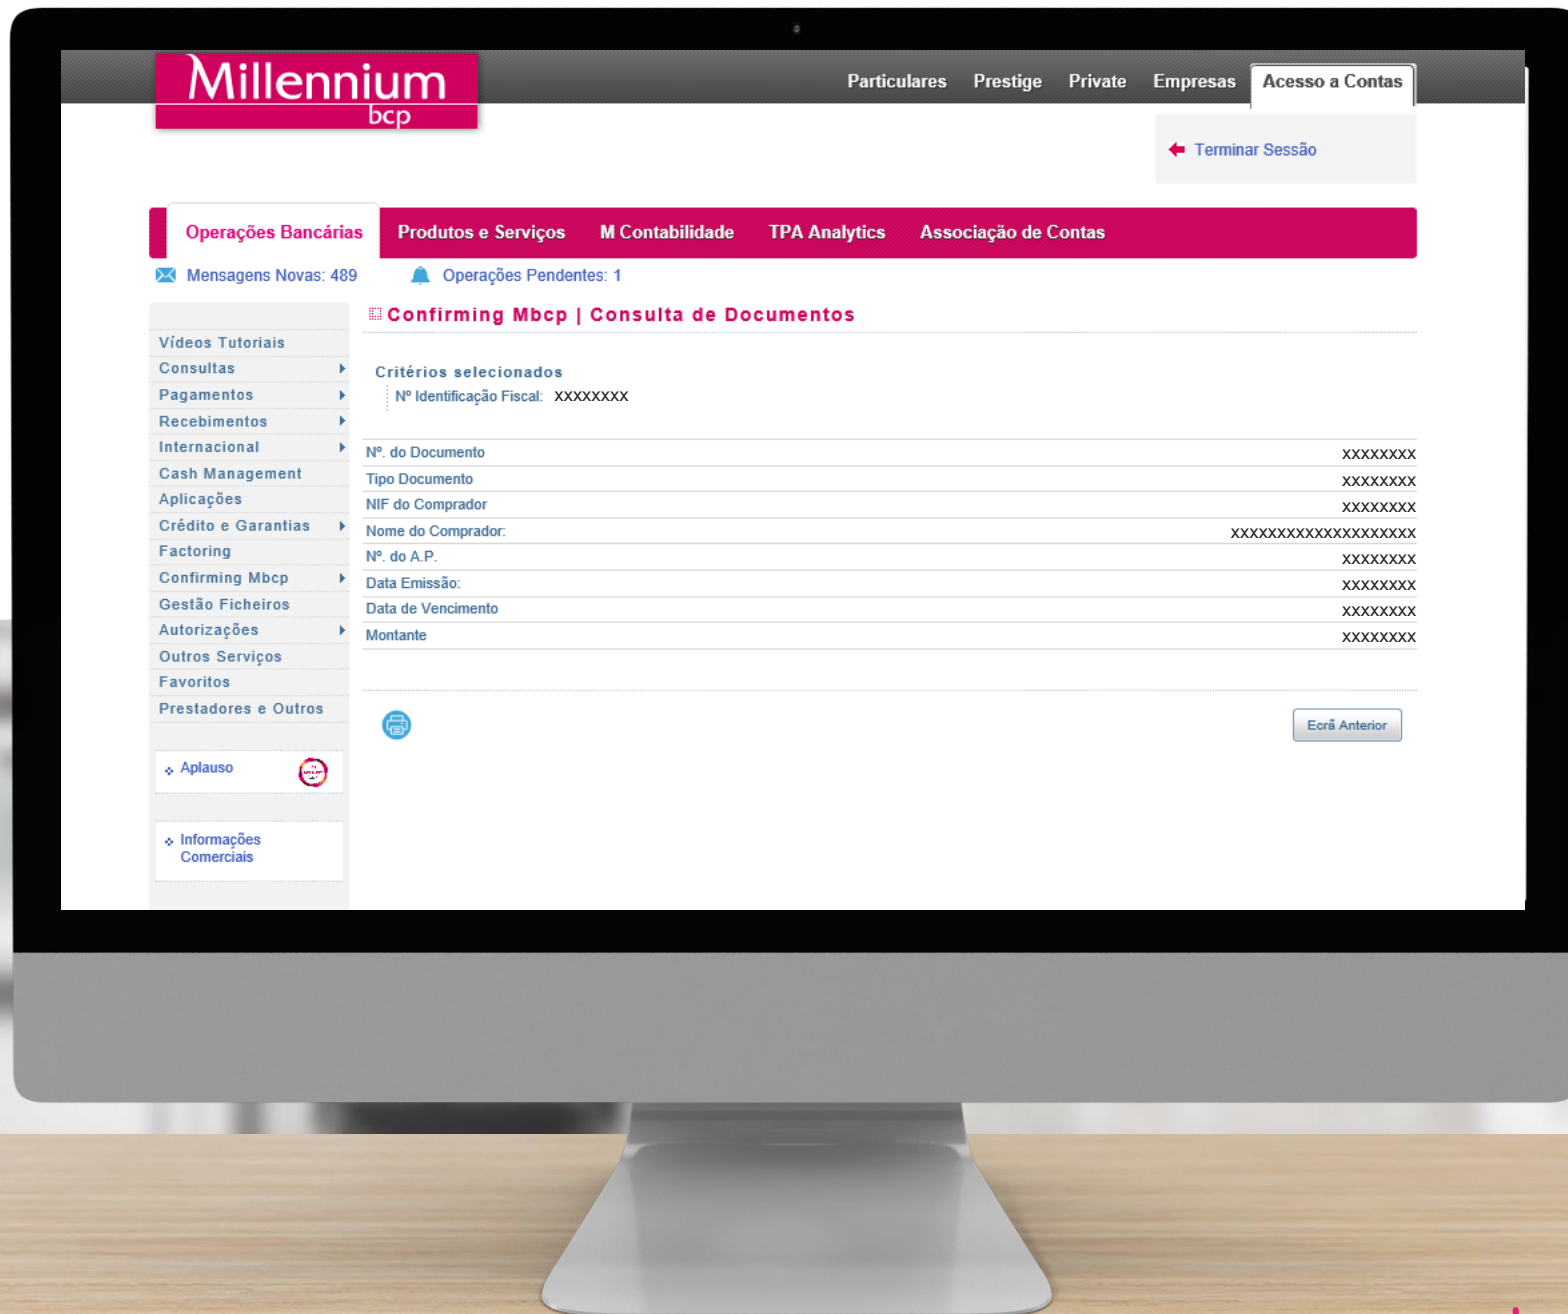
Millennium bcp

Particulares Prestige Private Empresas Acesso a Contas

Terminar Sessão

Operações Bancárias Produtos e Serviços M Contabilidade TPA Analytics Associação de Contas

Mensagens Novas: 489 Operações Pendentes: 1

Vídeos Tutoriais
Consultas
Pagamentos
Recebimentos
Internacional
Cash Management
Aplicações
Crédito e Garantias
Factoring
Confirming Mbcp
Gestão Ficheiros
Autorizações
Outros Serviços
Favoritos
Prestadores e Outros

Aplauso

Informações Comerciais

Confirming Mbcp | Consulta de Documentos

Critérios selecionados
Nº Identificação Fiscal: XXXXXXXX

| | |
|---|---|
| Nº. do Documento | XXXXXXXX |
| Tipo Documento | XXXXXXXX |
| NIF do Comprador | XXXXXXXX |
| Nome do Comprador: | XXXXXXXXXXXXXXXXXXX |
| Nº. do A.P. | XXXXXXXX |
| Data Emissão: | XXXXXXXX |
| Data de Vencimento | XXXXXXXX |
| Montante | XXXXXXXX |

Ecrã Anterior